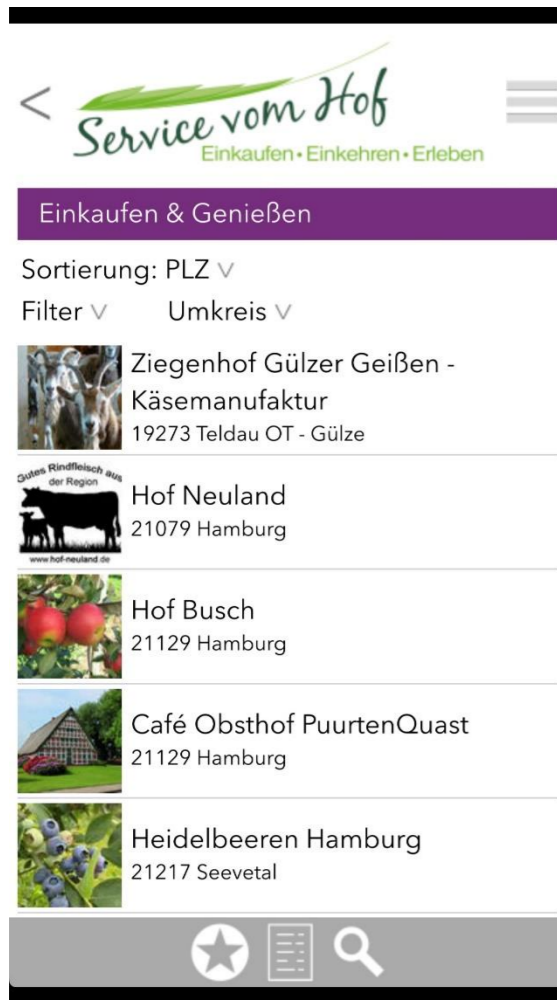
<

Service vom Hof
Einkaufen • Einkehren • Erleben

Einkaufen & Genießen

Sortierung: PLZ ∨

Filter ∨ Umkreis ∨

Ziegenhof Gülzer Geißen - Käsemanufaktur
19273 Teldau OT - Gülze

Gutes Rindfleisch aus der Region
www.hof-neuland.de

Hof Neuland
21079 Hamburg

Hof Busch
21129 Hamburg

Café Obsthof PuurtenQuast
21129 Hamburg

Heidelbeeren Hamburg
21217 Seevetal